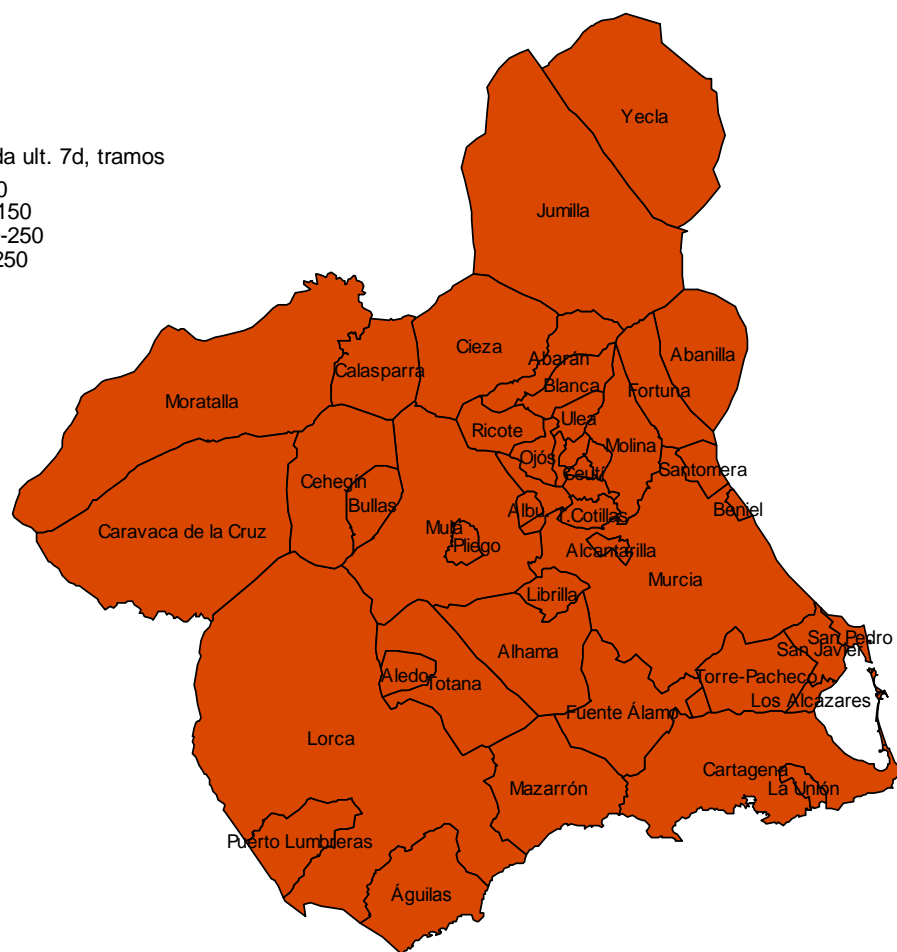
da ult. 7d, tramos
0
150
-250
250

Yecla
Jumilla
Abanilla
Cieza
Abarán
Calasparra
Blanca
Fortuna
Moratalla
Ricote
Ulea
Molina
Ojós
Ceutí
Santomera
Cehegín
Bullas
Albu
L. Cotillas
Beniel
Mula
Pliego
Caravaca de la Cruz
Alcantarilla
Murcia
Librilla
San Pedro
Alhama
San Javier
Aledo
Totana
Torre-Pacheco
Los Alcázares
Fuente Álamo
Lorca
Cartagena
La Unión
Mazarrón
Puerto Lumbreras
Águilas